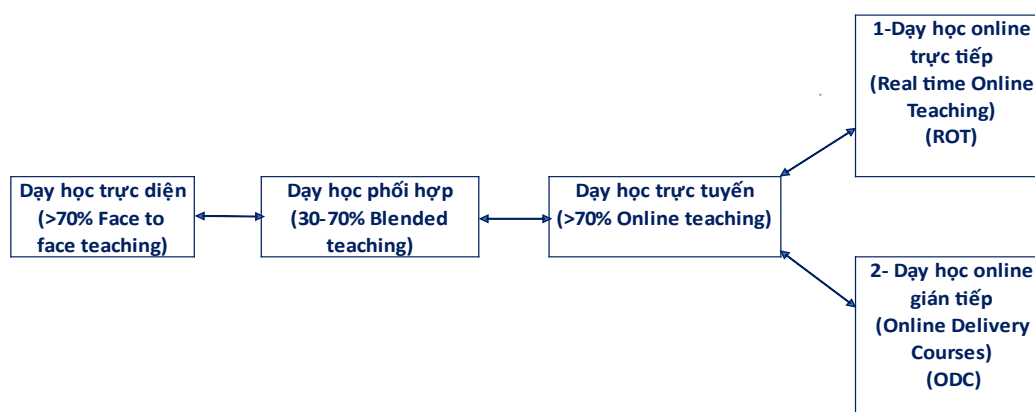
1-Dạy học online trực tiếp (Real time Online Teaching) (ROT)

Dạy học trực diện (>70% Face to face teaching)

Dạy học phối hợp (30-70% Blended teaching)

Dạy học trực tuyến (>70% Online teaching)

2- Dạy học online gián tiếp (Online Delivery Courses) (ODC)